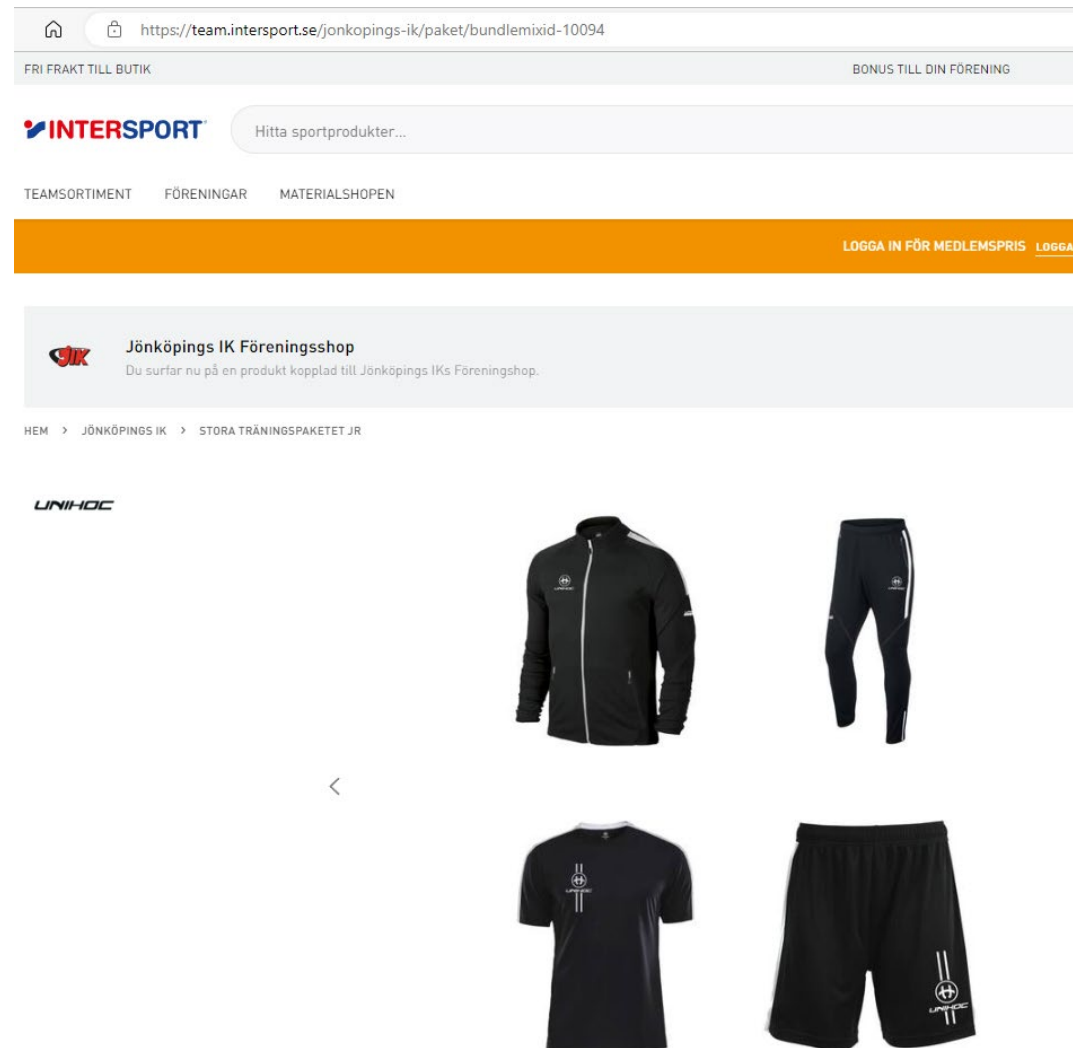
https://team.intersport.se/jonkopings-ik/paket/bundlemixid-10094

FRI FRAKT TILL BUTIK

BONUS TILL DIN FÖRENING

INTERSPORT

Hitta sportprodukter...

TEAMSORTIMENT FÖRENINGAR MATERIALSHOPEN

LOGGA IN FÖR MEDLEMSPRIS LOGGA

JIK

Jönköpings IK Föreningsshop

Du surfar nu på en produkt kopplad till Jönköpings IKs Föreningshop.

HEM > JÖNKÖPINGS IK > STORA TRÄNINGSPAKETET JR

UNIHOC

UNIHOC

UNIHOC

UNIHOC

UNIHOC

<